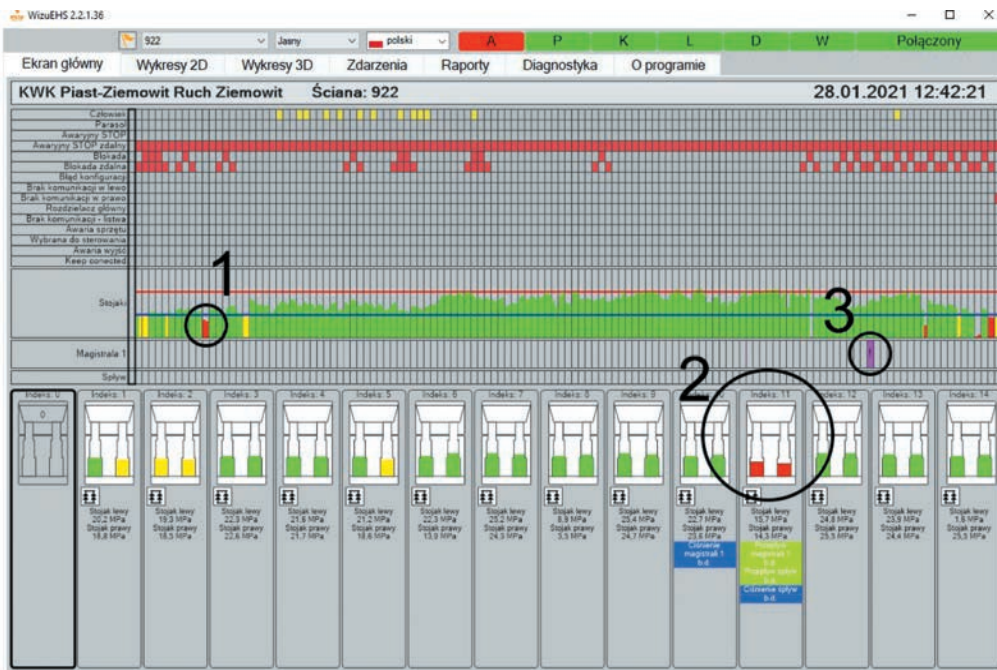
WizuEHS 2.2.1.36

922 Jasny polski A P K L D W Połączony

Ekran główny Wykresy 2D Wykresy 3D Zdarzenia Raporty Diagnostyka O programie

KWK Piast-Ziemowit Ruch Ziemowit Ściana: 922 28.01.2021 12:42:21

Człowiek
Parasol
Awaryjny STOP
Awaryjny STOP zdalny
Blokada
Blokada zdalna
Błąd konfiguracji
Brak komunikacji w lewo
Brak komunikacji w prawo
Rozdzielacz główny
Brak komunikacji - listwa
Awaria sprzętu
Wybrana do sterowania
Awaria wyjść
Keep conected

Stojaki

1

3

Magistrala 1

Spływ

2

Indeks: 0
0

Indeks: 1
Stojak lewy 20,2 MPa Stojak prawy 18,8 MPa

Indeks: 2
Stojak lewy 19,3 MPa Stojak prawy 18,5 MPa

Indeks: 3
Stojak lewy 22,3 MPa Stojak prawy 22,6 MPa

Indeks: 4
Stojak lewy 21,6 MPa Stojak prawy 21,7 MPa

Indeks: 5
Stojak lewy 21,2 MPa Stojak prawy 18,6 MPa

Indeks: 6
Stojak lewy 22,3 MPa Stojak prawy 13,9 MPa

Indeks: 7
Stojak lewy 25,2 MPa Stojak prawy 24,3 MPa

Indeks: 8
Stojak lewy 8,9 MPa Stojak prawy 3,3 MPa

Indeks: 9
Stojak lewy 25,4 MPa Stojak prawy 24,7 MPa

Indeks: 10
Stojak lewy 22,7 MPa Stojak prawy 23,6 MPa
Ciśnienie magistrali 1 b.d.

Indeks: 11
Stojak lewy 15,7 MPa Stojak prawy 14,3 MPa
Przepływ magistrali 1 b.d.
Przepływ spływ b.d.
Ciśnienie spływ b.d.

Indeks: 12
Stojak lewy 24,8 MPa Stojak prawy 25,3 MPa

Indeks: 13
Stojak lewy 23,9 MPa Stojak prawy 24,4 MPa

Indeks: 14
Stojak lewy 1,5 MPa Stojak prawy 25,3 MPa